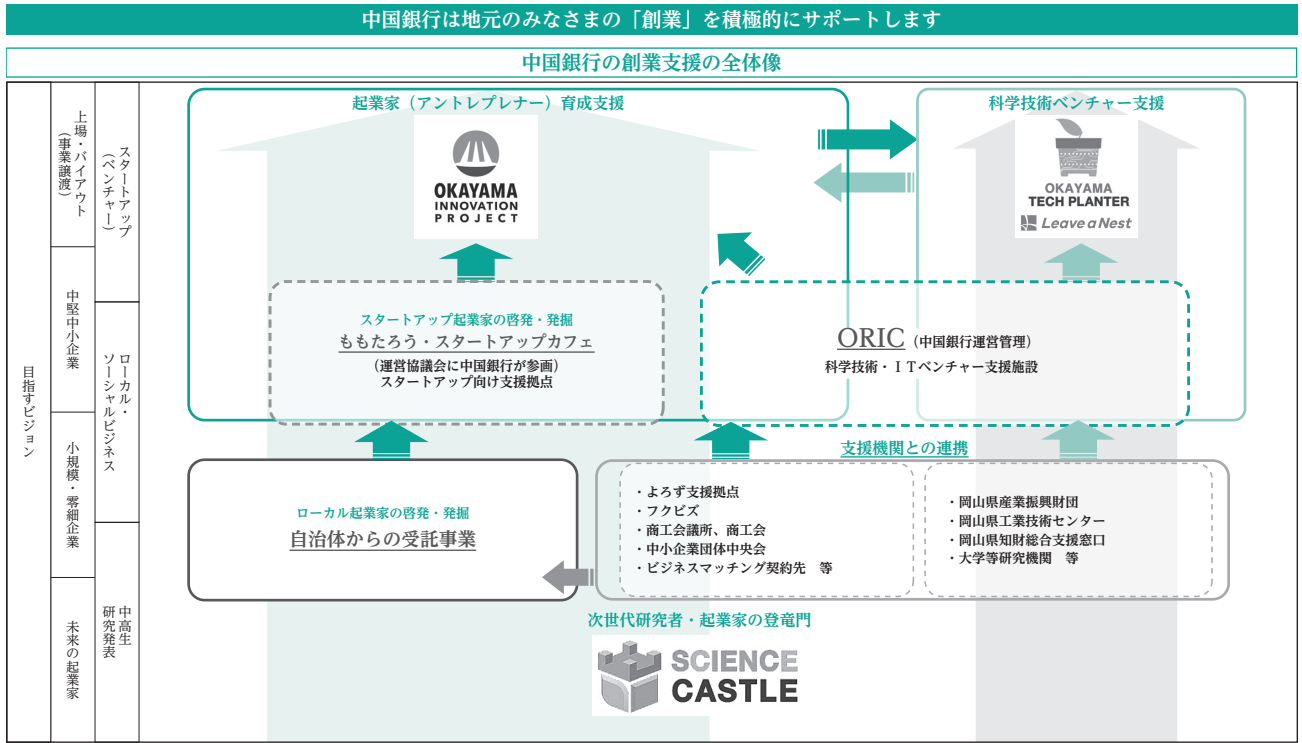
中国銀行は地元のみなさまの「創業」を積極的にサポートします

中国銀行の創業支援の全体像

目指すビジョン

上場・バイアウト（事業譲渡）

中堅中小企業

小規模・零細企業

未来の起業家

スタートアップ（ベンチャー）

ローカル・ソーシャルビジネス

中高生研究発表

起業家（アントレプレナー）育成支援

OKAYAMA INNOVATION PROJECT

科学技術ベンチャー支援

OKAYAMA TECH PLANTER

Leave a Nest

スタートアップ起業家の啓発・発掘
ももたろう・スタートアップカフェ
（運営協議会に中国銀行が参画）
スタートアップ向け支援拠点

ORIC（中国銀行運営管理）
科学技術・ＩＴベンチャー支援施設

支援機関との連携

ローカル起業家の啓発・発掘
自治体からの受託事業

・よろず支援拠点
・フクビズ
・商工会議所、商工会
・中小企業団体中央会
・ビジネスマッチング契約先　等

・岡山県産業振興財団
・岡山県工業技術センター
・岡山県知財総合支援窓口
・大学等研究機関　等

次世代研究者・起業家の登竜門

SCIENCE CASTLE